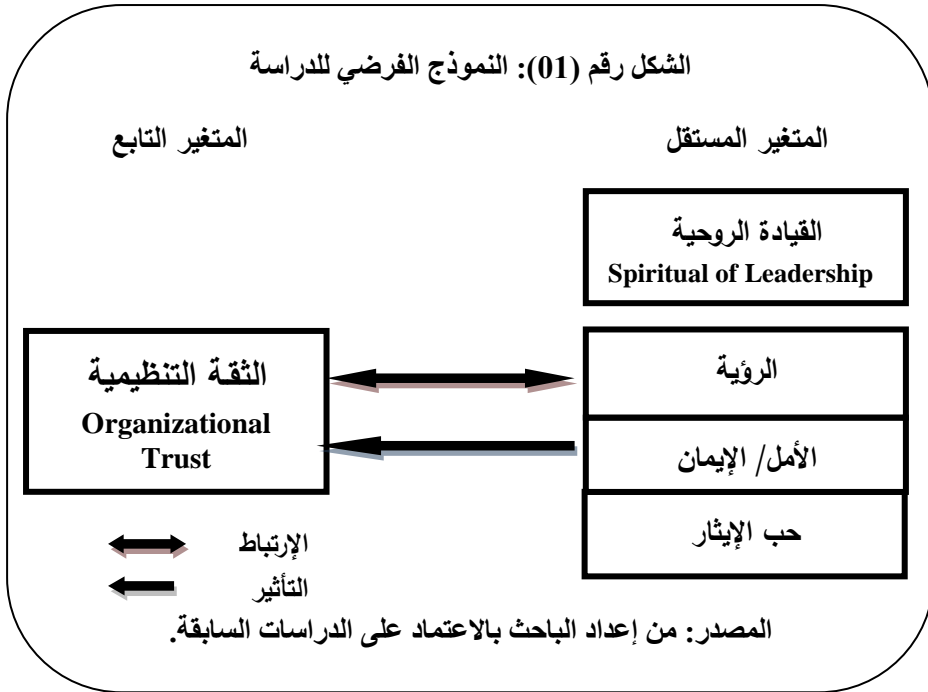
الشكل رقم (01): النموذج الفرضي للدراسة

المتغير المستقل

المتغير التابع

القيادة الروحية
Spiritual of Leadership

الرؤية

الأمل/ الإيمان

حب الإيثار

الثقة التنظيمية
Organizational Trust

الإرتباط

التأثير

المصدر: من إعداد الباحث بالاعتماد على الدراسات السابقة.